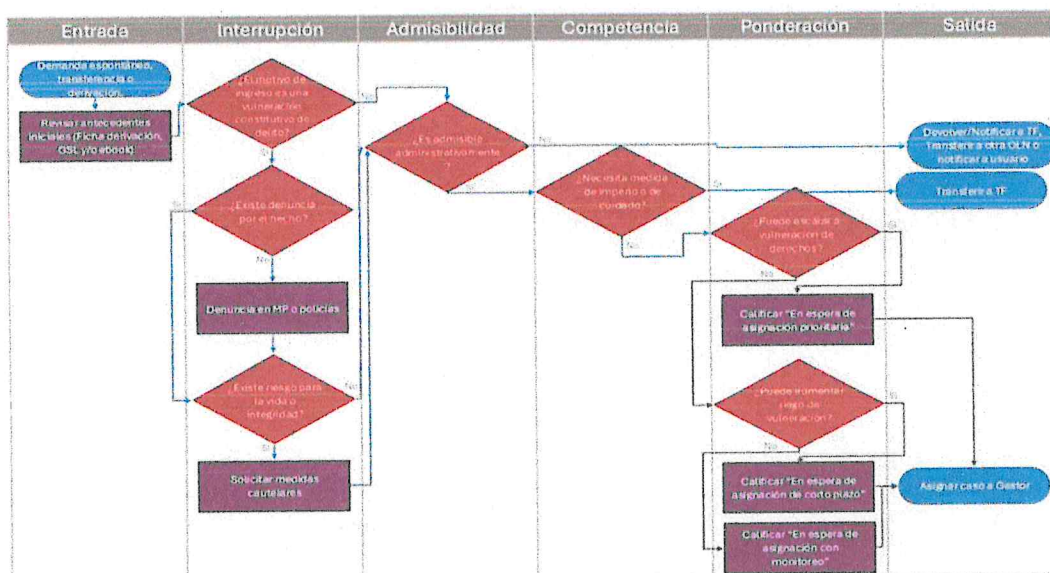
Entrada
Interrupción
Admisibilidad
Competencia
Ponderación
Salida

Demanda espontánea, transferencia o derivación

Revisar antecedentes iniciales (Ficha derivación, GSL y/o ebook)

¿El motivo de ingreso es una vulneración constitutiva de delito?

No

Sí

¿Existe denuncia por el hecho?

Sí

No

Denuncia en MP o policías

¿Existe riesgo para la vida o integridad?

No

Sí

Solicitar medidas cautelares

¿Es admisible administrativamente?

No

Sí

¿Necesita medida de impenso de cuidado?

Sí

No

Devolver/Notificar a TF, Transferir a otra OLN o notificar a usuario

Transferir a TF

¿Puede escalar a vulneración de derechos?

Sí

No

Calificar "En espera de asignación prioritaria"

¿Puede aumentar riesgo de vulneración?

Sí

No

Calificar "En espera de asignación de corto plazo"

Calificar "En espera de asignación con monitoreo"

Asignar caso a Gestor